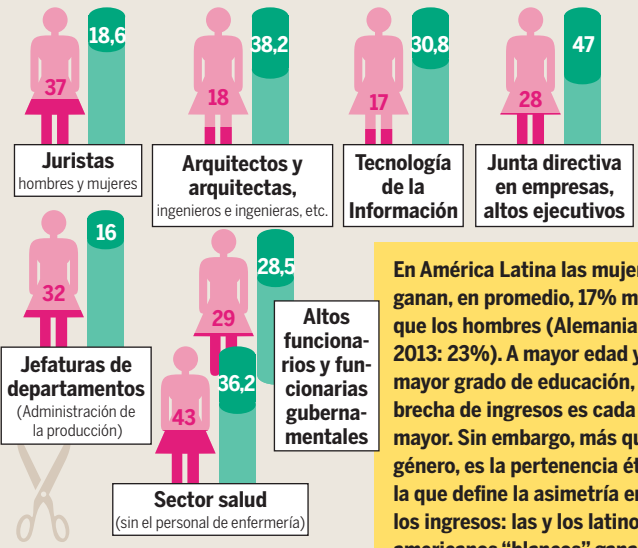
37

18,6

Juristas
hombres y mujeres

18

38,2

Arquitectos y arquitectas,
ingenieros e ingenieras, etc.

17

30,8

Tecnología de la Información

28

47

Junta directiva en empresas, altos ejecutivos

32

16

Jefaturas de departamentos
(Administración de la producción)

29

28,5

Altos funcionarios y funcionarias gubernamentales

43

36,2

Sector salud
(sin el personal de enfermería)

En América Latina las mujer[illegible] ganan, en promedio, 17% m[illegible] que los hombres (Alemania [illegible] 2013: 23%). A mayor edad y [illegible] mayor grado de educación, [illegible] brecha de ingresos es cada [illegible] mayor. Sin embargo, más qu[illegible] género, es la pertenencia ét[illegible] la que define la asimetría en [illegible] los ingresos: las y los latino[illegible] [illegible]